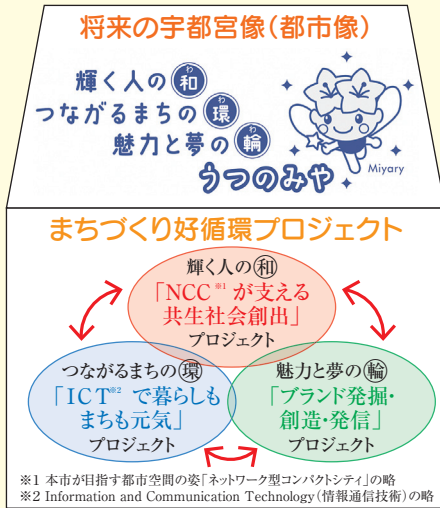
将来の宇都宮像（都市像）

輝く人の和
つながるまちの環
魅力と夢の輪
うつのみや

Miyary

まちづくり好循環プロジェクト

輝く人の和
「NCC$^{※1}$が支える共生社会創出」
プロジェクト

つながるまちの環
「ICT$^{※2}$で暮らしもまちも元気」
プロジェクト

魅力と夢の輪
「ブランド発掘・創造・発信」
プロジェクト

※1 本市が目指す都市空間の姿「ネットワーク型コンパクトシティ」の略
※2 Information and Communication Technology（情報通信技術）の略